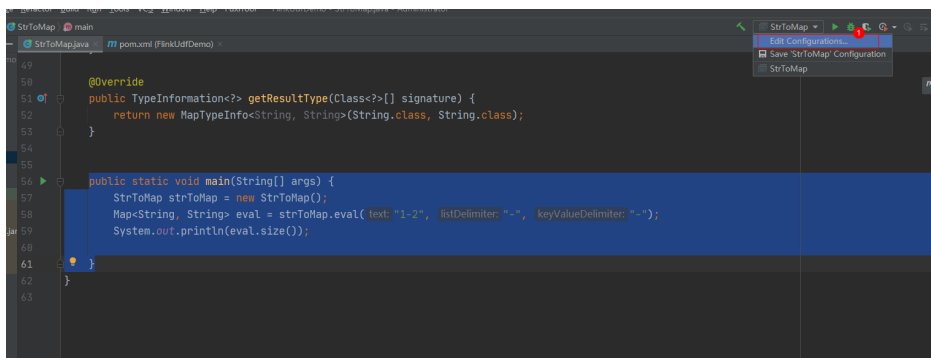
Refactor Build Run Tools VCS Window Help Faxirbot FlinkUdfDemo - StrToMap.java - Administrator

StrToMap | main

StrToMap ▾

1

Edit Configurations...
Save 'StrToMap' Configuration
StrToMap

StrToMap.java × | pom.xml (FlinkUdfDemo) ×

49
50 @Override
51 public TypeInformation<?> getResultType(Class<?>[] signature) {
52 return new MapTypeInfo<String, String>(String.class, String.class);
53 }
54
55
56 public static void main(String[] args) {
57 StrToMap strToMap = new StrToMap();
58 Map<String, String> eval = strToMap.eval( text: "1-2", listDelimiter: "-", keyValueDelimiter: "-");
59 System.out.println(eval.size());
60
61 }
62 }
63